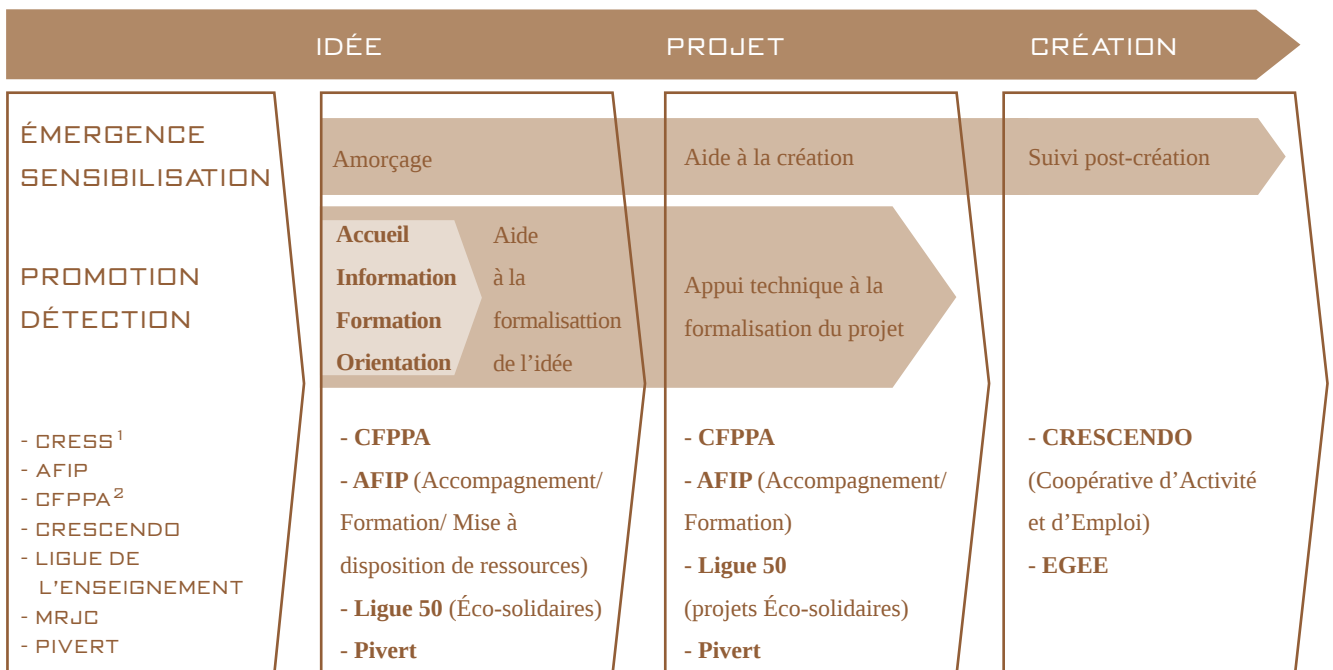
IDÉE PROJET CRÉATION

ÉMERGENCE SENSIBILISATION

PROMOTION DÉTECTION

Amorçage

Aide à la création

Suivi post-création

Accueil
Information
Formation
Orientation

Aide à la formalisattion de l'idée

Appui technique à la formalisation du projet

- CRESS $^1$
- AFIP
- CFPPA $^2$
- CRESCENDO
- LIGUE DE L'ENSEIGNEMENT
- MRJC
- PIVERT

- CFPPA
- AFIP (Accompagnement/ Formation/ Mise à disposition de ressources)
- Ligue 50 (Éco-solidaires)
- Pivert

- CFPPA
- AFIP (Accompagnement/ Formation)
- Ligue 50 (projets Éco-solidaires)
- Pivert

- CRESCENDO (Coopérative d'Activité et d'Emploi)
- EGEE